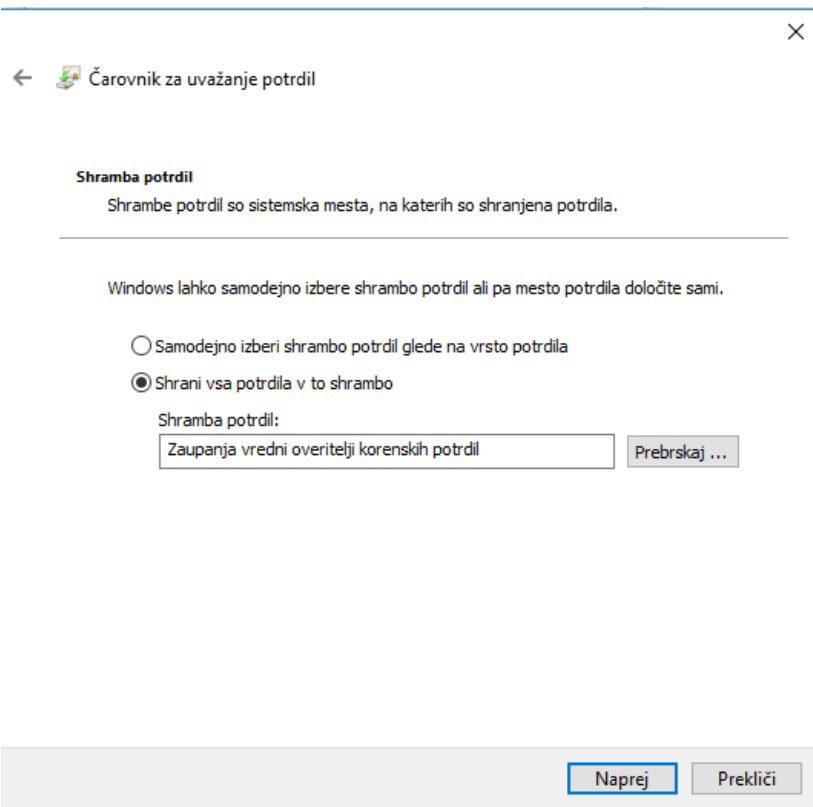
Čarovnik za uvažanje potrdil

Shramba potrdil

Shrambe potrdil so sistemska mesta, na katerih so shranjena potrdila.

Windows lahko samodejno izbere shrambo potrdil ali pa mesto potrdila določite sami.

Samodejno izberi shrambo potrdil glede na vrsto potrdila

Shrani vsa potrdila v to shrambo

Shramba potrdil:

Zaupanja vredni overitelji korenskih potrdil

Prebrskaj ...

Naprej

Prekliči